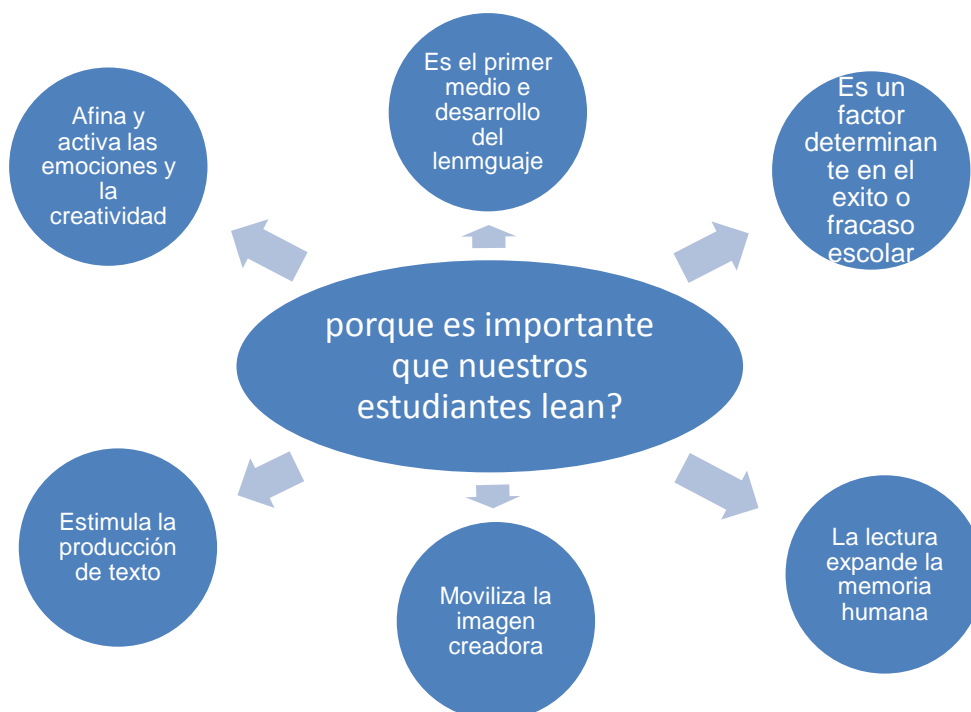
porque es importante que nuestros estudiantes lean?

Afina y activa las emociones y la creatividad

Es el primer medio e desarrollo del lenmguaje

Es un factor determinante en el exito o fracaso escolar

Estimula la producción de texto

Moviliza la imagen creadora

La lectura expande la memoria humana